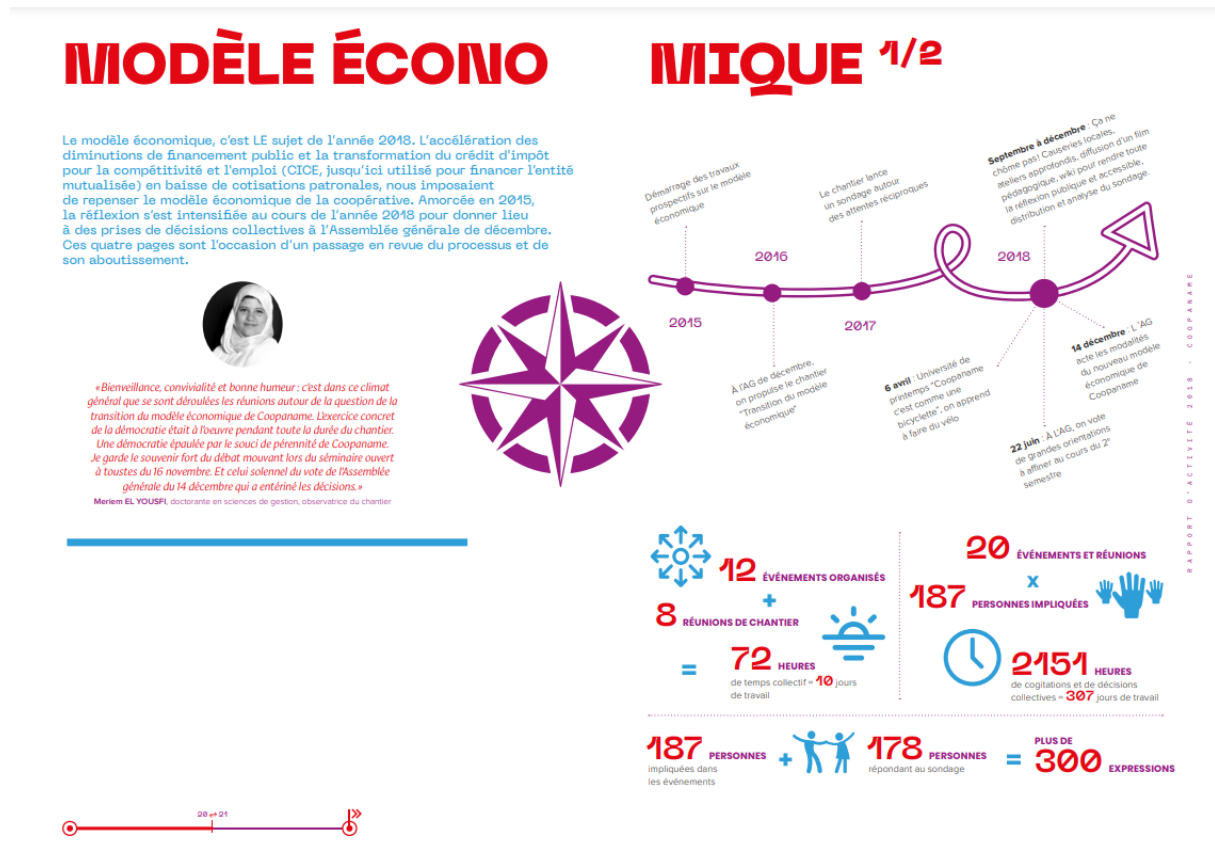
MODÈLE ÉCONO MIQUE 1/2

Le modèle économique, c'est LE sujet de l'année 2018. L'accélération des diminutions de financement public et la transformation du crédit d'impôt pour la compétitivité et l'emploi (CICE, jusqu'ici utilisé pour financer l'entité mutualisée) en baisse de cotisations patronales, nous imposaient de repenser le modèle économique de la coopérative. Amorcée en 2015, la réflexion s'est intensifiée au cours de l'année 2018 pour donner lieu à des prises de décisions collectives à l'Assemblée générale de décembre. Ces quatre pages sont l'occasion d'un passage en revue du processus et de son aboutissement.

«Bienveillance, convivialité et bonne humeur : c'est dans ce climat général que se sont déroulées les réunions autour de la question de la transition du modèle économique de Coopaname. L'exercice concret de la démocratie était à l'œuvre pendant toute la durée du chantier. Une démocratie épaulée par le souci de pérennité de Coopaname. Je garde le souvenir fort du débat mouvant lors du séminaire ouvert à toustes du 16 novembre. Et celui solennel du vote de l'Assemblée générale du 14 décembre qui a entériné les décisions.»
Meriem EL YOUSFI, doctorante en sciences de gestion, observatrice du chantier

Démarrage des travaux prospectifs sur le modèle économique

Le chantier lance un sondage autour des attentes réciproques

Septembre à décembre : Ça ne chôme pas ! Causeries locales, ateliers approfondis, diffusion d'un film pédagogique, wiki pour rendre toute la réflexion publique et accessible, distribution et analyse du sondage.

2015
2016
2017
2018

À l'AG de décembre, on propose le chantier "Transition du modèle économique"

6 avril : Université de printemps "Coopaname c'est comme une bicyclette", on apprend à faire du vélo

14 décembre : L'AG acte les modalités du nouveau modèle économique de Coopaname

22 juin : À L'AG, on vote de grandes orientations à affiner au cours du 2e semestre

RAPPORT D'ACTIVITÉ 2018 - COOPANAME

12 ÉVÉNEMENTS ORGANISÉS
+
8 RÉUNIONS DE CHANTIER
=
72 HEURES
de temps collectif = 10 jours de travail

20 ÉVÉNEMENTS ET RÉUNIONS
x
187 PERSONNES IMPLIQUÉES

2151 HEURES
de cogitations et de décisions collectives = 307 jours de travail

187 PERSONNES
impliquées dans les événements
+
178 PERSONNES
répondant au sondage
=
PLUS DE
300 EXPRESSIONS

20 21